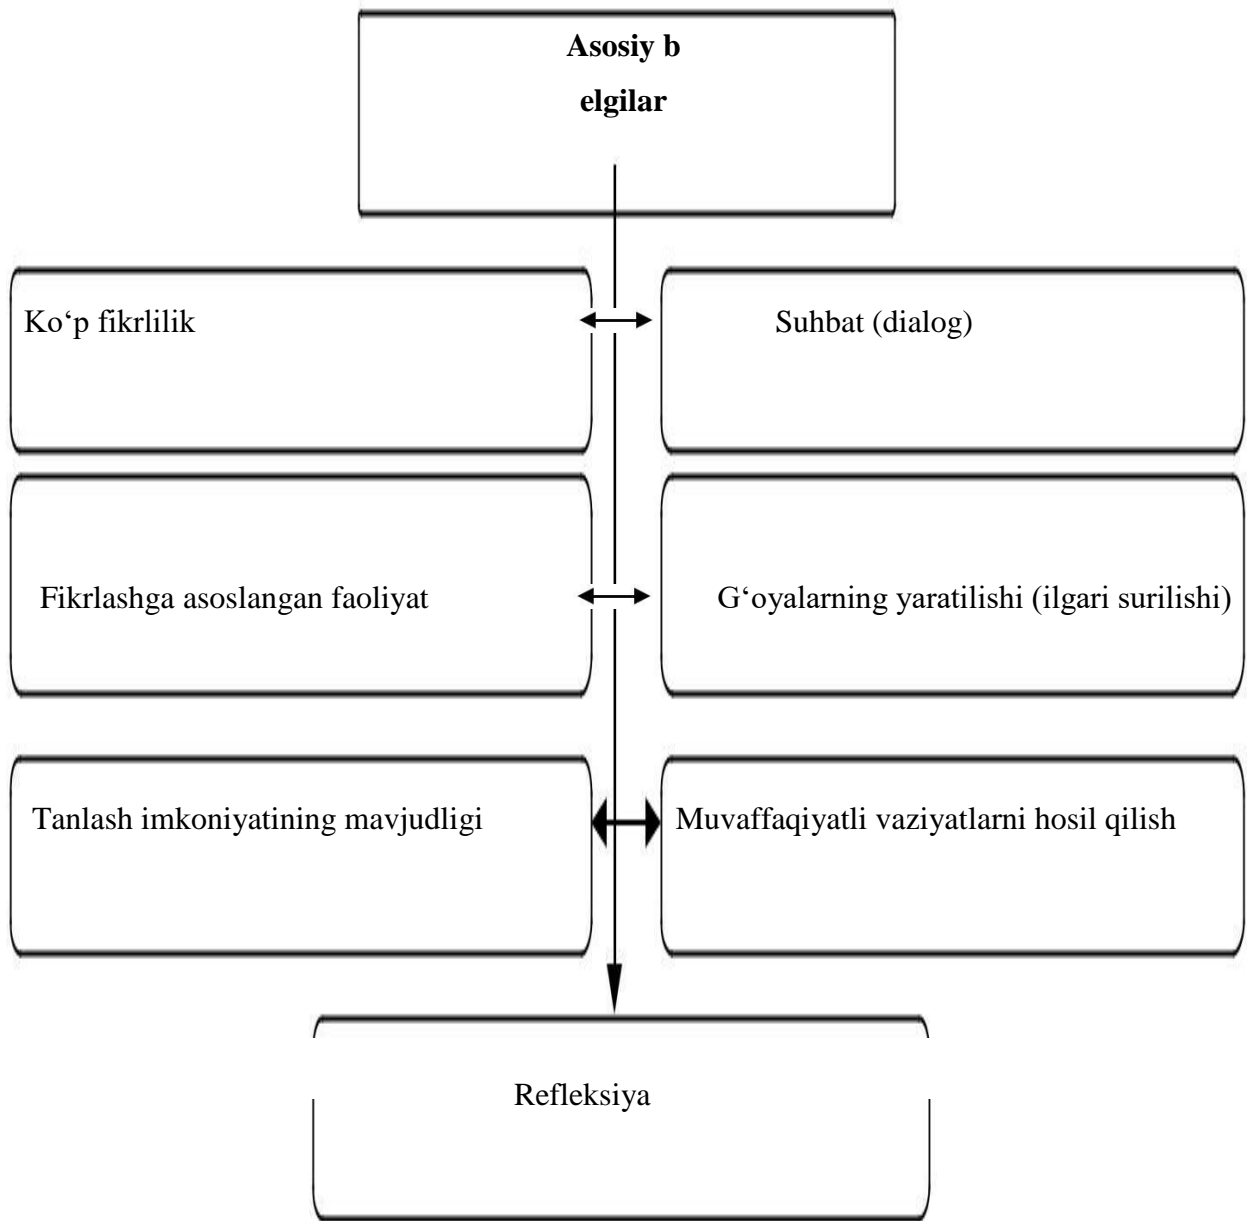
Asosiy b
elgilar

Ko‘p fikrlilik

Suhbat (dialog)

Fikrlashga asoslangan faoliyat

G‘oyalarning yaratilishi (ilgari surilishi)

Tanlash imkoniyatining mavjudligi

Muvaffaqiyatli vaziyatlarni hosil qilish

Refleksiya